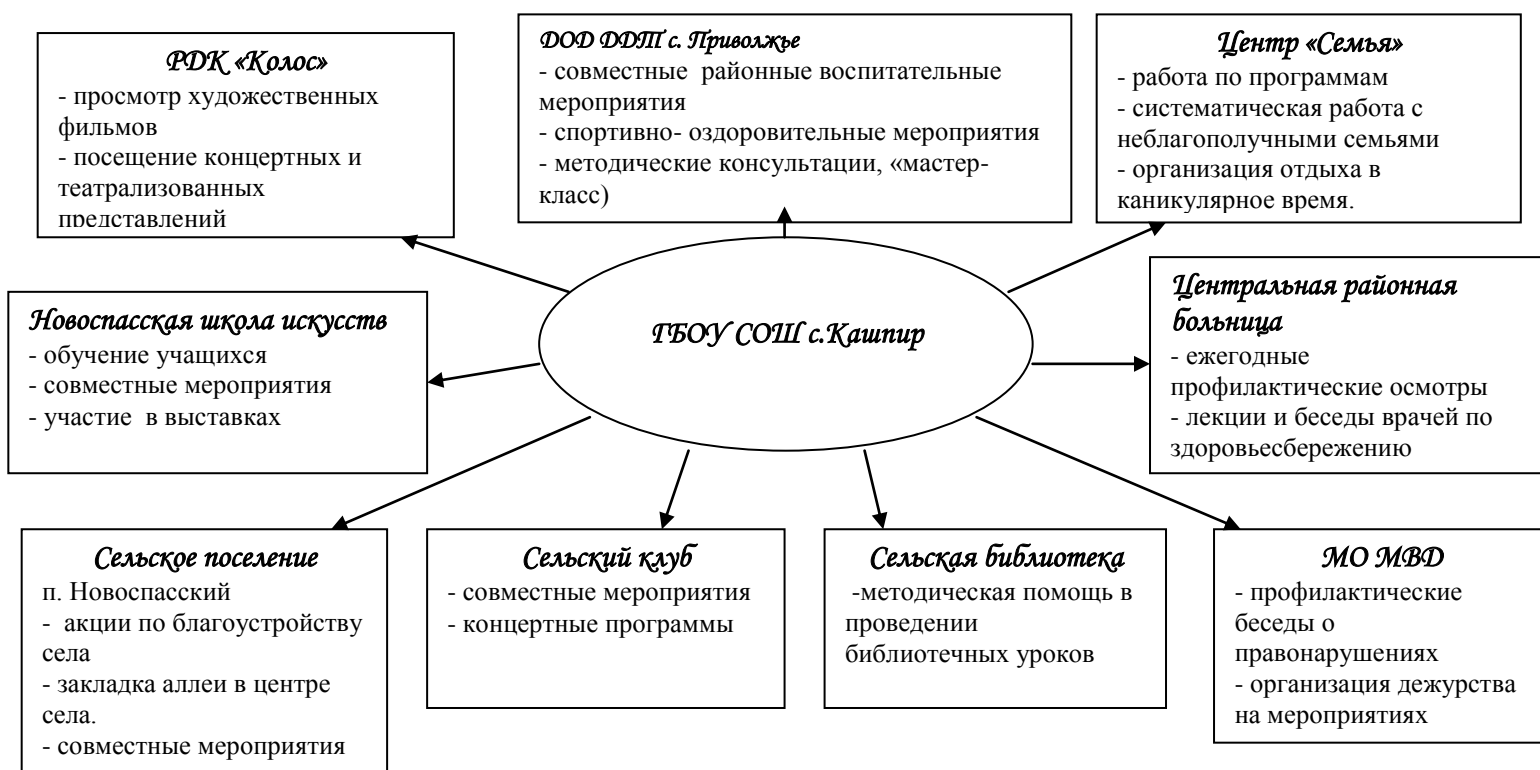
РДК «Колос»
- просмотр художественных фильмов
- посещение концертных и театрализованных представлений

ДОД ДДТ с. Приволжье
- совместные районные воспитательные мероприятия
- спортивно- оздоровительные мероприятия
- методические консультации, «мастер-класс)

Центр «Семья»
- работа по программам
- систематическая работа с неблагополучными семьями
- организация отдыха в каникулярное время.

Новоспасская школа искусств
- обучение учащихся
- совместные мероприятия
- участие в выставках

ГБОУ СОШ с.Кашпир

Центральная районная больница
- ежегодные профилактические осмотры
- лекции и беседы врачей по здоровьесбережению

Сельское поселение
п. Новоспасский
- акции по благоустройству села
- закладка аллеи в центре села.
- совместные мероприятия

Сельский клуб
- совместные мероприятия
- концертные программы

Сельская библиотека
-методическая помощь в проведении библиотечных уроков

МО МВД
- профилактические беседы о правонарушениях
- организация дежурства на мероприятиях